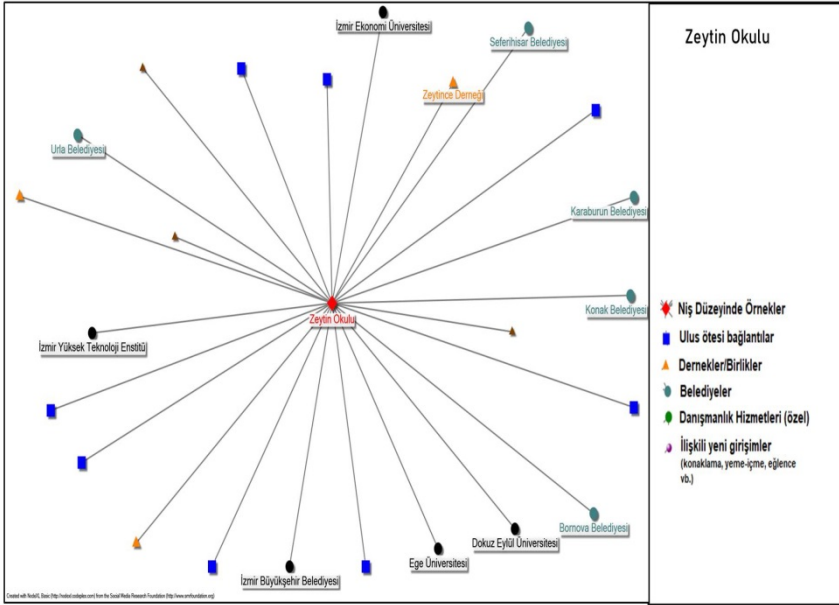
Zeytin Okulu

İzmir Ekonomi Üniversitesi
Seferihisar Belediyesi
Zeytince Derneği
Urla Belediyesi
Karaburun Belediyesi
Konak Belediyesi
Zeytin Okulu
İzmir Yüksek Teknoloji Enstitü
Bornova Belediyesi
Dokuz Eylül Üniversitesi
Ege Üniversitesi
İzmir Büyükşehir Belediyesi

Niş Düzeyinde Örnekler
Ulus ötesi bağlantılar
Dernekler/Birlikler
Belediyeler
Danışmanlık Hizmetleri (özel)
İlişkili yeni girişimler (konaklama, yeme-içme, eğlence vb.)

Created with NodeXL Basic (http://nodexl.codeplex.com) from the Social Media Research Foundation (http://www.smrfoundation.org)